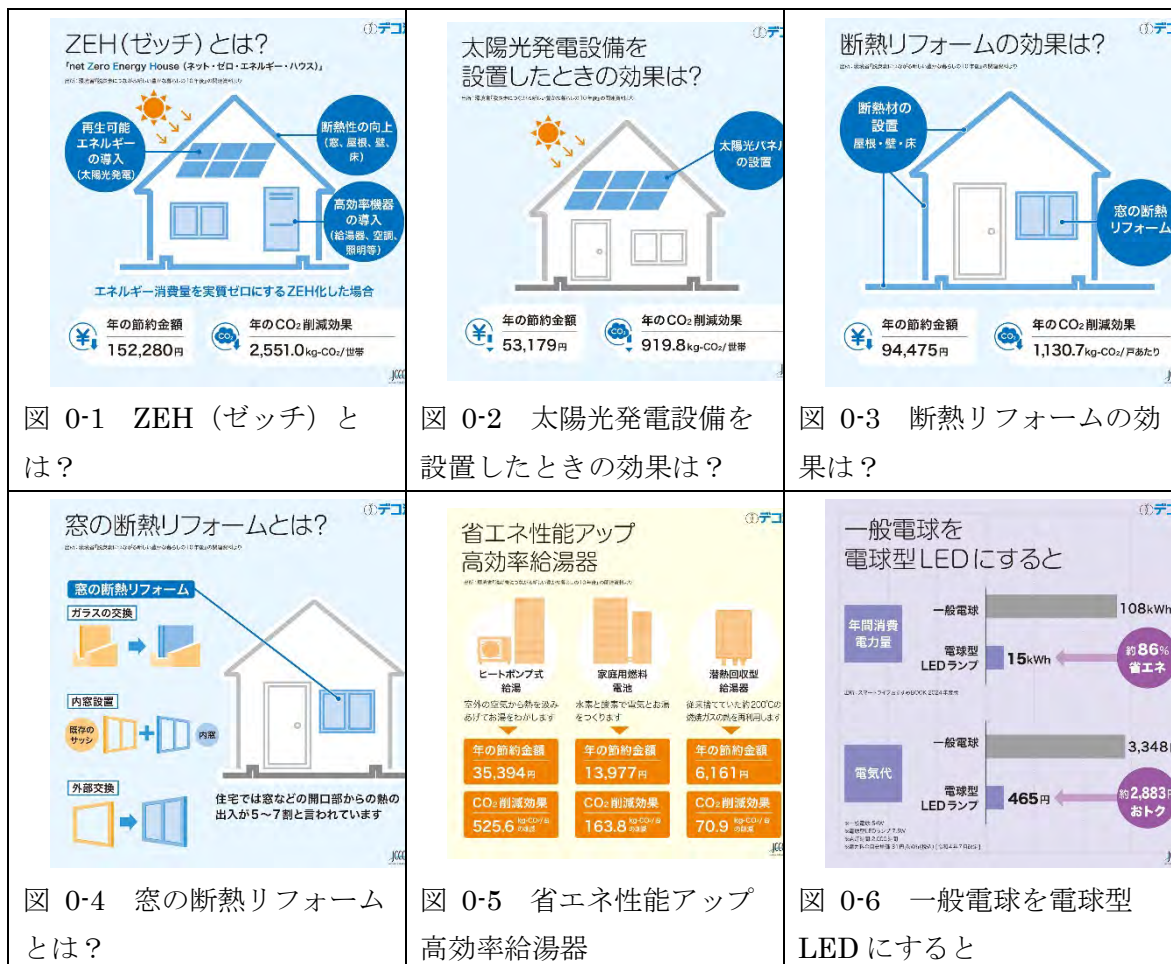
| ZEH(ゼッチ)とは? 「net Zero Energy House (ネット・ゼロ・エネルギー・ハウス)」 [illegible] 再生可能エネルギーの導入(太陽光発電) 断熱性の向上(窓、屋根、壁、床) 高効率機器の導入(給湯器、空調、照明等) エネルギー消費量を実質ゼロにするZEH化した場合 年の節約金額 152,280円 年の$CO_2$削減効果 2,551.0kg-$CO_2$/世帯 図 0-1 ZEH(ゼッチ)とは? | 太陽光発電設備を設置したときの効果は? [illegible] 太陽光パネルの設置 年の節約金額 53,179円 年の$CO_2$削減効果 919.8kg-$CO_2$/世帯 図 0-2 太陽光発電設備を設置したときの効果は? | 断熱リフォームの効果は? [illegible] 断熱材の設置 屋根・壁・床 窓の断熱リフォーム 年の節約金額 94,475円 年の$CO_2$削減効果 1,130.7kg-$CO_2$/戸あたり 図 0-3 断熱リフォームの効果は? |
|---|---|---|
| 窓の断熱リフォームとは? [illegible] 窓の断熱リフォーム ガラスの交換 内窓設置 既存のサッシ 内窓 外部交換 住宅では窓などの開口部からの熱の出入が5~7割と言われています 図 0-4 窓の断熱リフォームとは? | 省エネ性能アップ 高効率給湯器 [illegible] ヒートポンプ式給湯 室外の空気から熱を汲みあげてお湯をわかします 家庭用燃料電池 水素と酸素で电気とお湯をつくります 潜熱回収型給湯器 従来捨てていた約200℃の燃焼ガスの熱を再利用します 年の節約金額 35,394円 13,977円 6,161円 $CO_2$削減効果 525.6 kg-$CO_2$/台 163.8 kg-$CO_2$/台 70.9 kg-$CO_2$/台 図 0-5 省エネ性能アップ 高効率給湯器 | 一般電球を電球型LEDにすると 年間消費電力量 一般電球 108kWh 電球型LEDランプ 15kWh 約86%省エネ 電気代 一般電球 3,348 電球型LEDランプ 465円 約2,883円おトク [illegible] 図 0-6 一般電球を電球型LEDにすると |